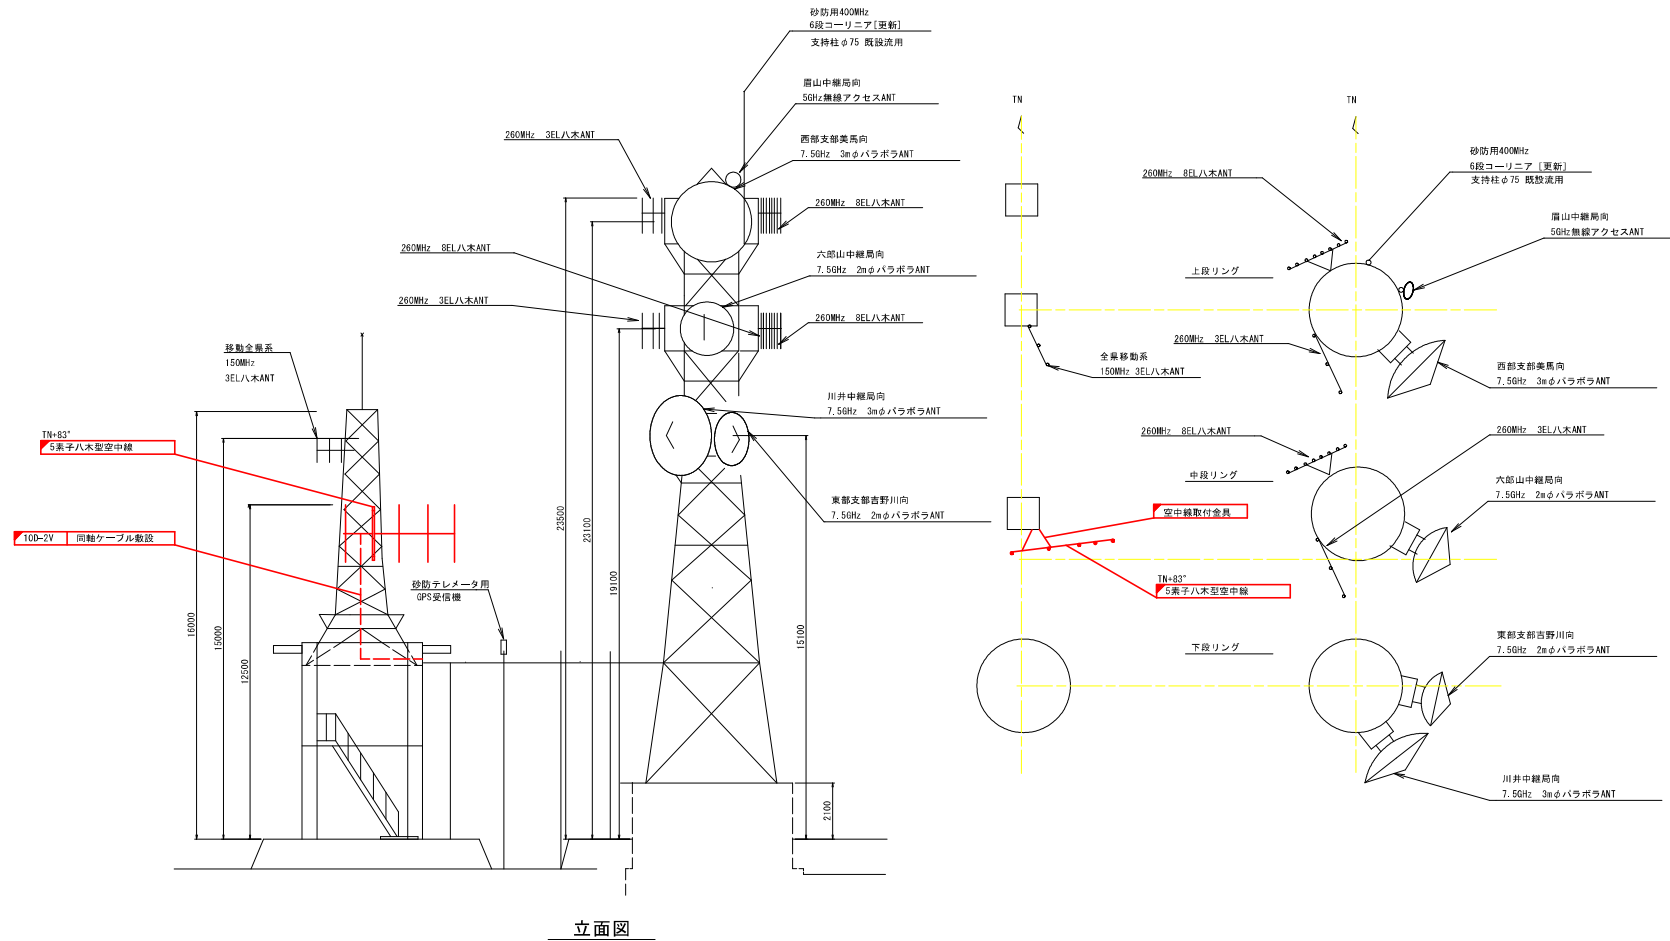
砂防用400MHz
6段コーリニア[更新]
支持柱φ75 既設流用

眉山中継局向
5GHz無線アクセスANT

260MHz 3EL八木ANT

西部支部美馬向
7.5GHz 3mφパラボラANT

260MHz 8EL八木ANT

260MHz 8EL八木ANT

六郎山中継局向
7.5GHz 2mφパラボラANT

260MHz 3EL八木ANT

260MHz 8EL八木ANT

移動全県系
150MHz
3EL八木ANT

川井中継局向
7.5GHz 3mφパラボラANT

TN+83°
5素子八木型空中線

東部支部吉野川向
7.5GHz 2mφパラボラANT

10D-2V 同軸ケーブル敷設

砂防テレメータ用
GPS受信機

23500
23100
19100
16000
15000
12500
15100
2100

立面図

TN
TN

砂防用400MHz
6段コーリニア[更新]
支持柱φ75 既設流用

260MHz 8EL八木ANT

眉山中継局向
5GHz無線アクセスANT

上段リング

260MHz 3EL八木ANT

全県移動系
150MHz 3EL八木ANT

西部支部美馬向
7.5GHz 3mφパラボラANT

260MHz 8EL八木ANT

260MHz 3EL八木ANT

中段リング

六郎山中継局向
7.5GHz 2mφパラボラANT

空中線取付金具

TN+83°
5素子八木型空中線

下段リング

東部支部吉野川向
7.5GHz 2mφパラボラANT

川井中継局向
7.5GHz 3mφパラボラANT